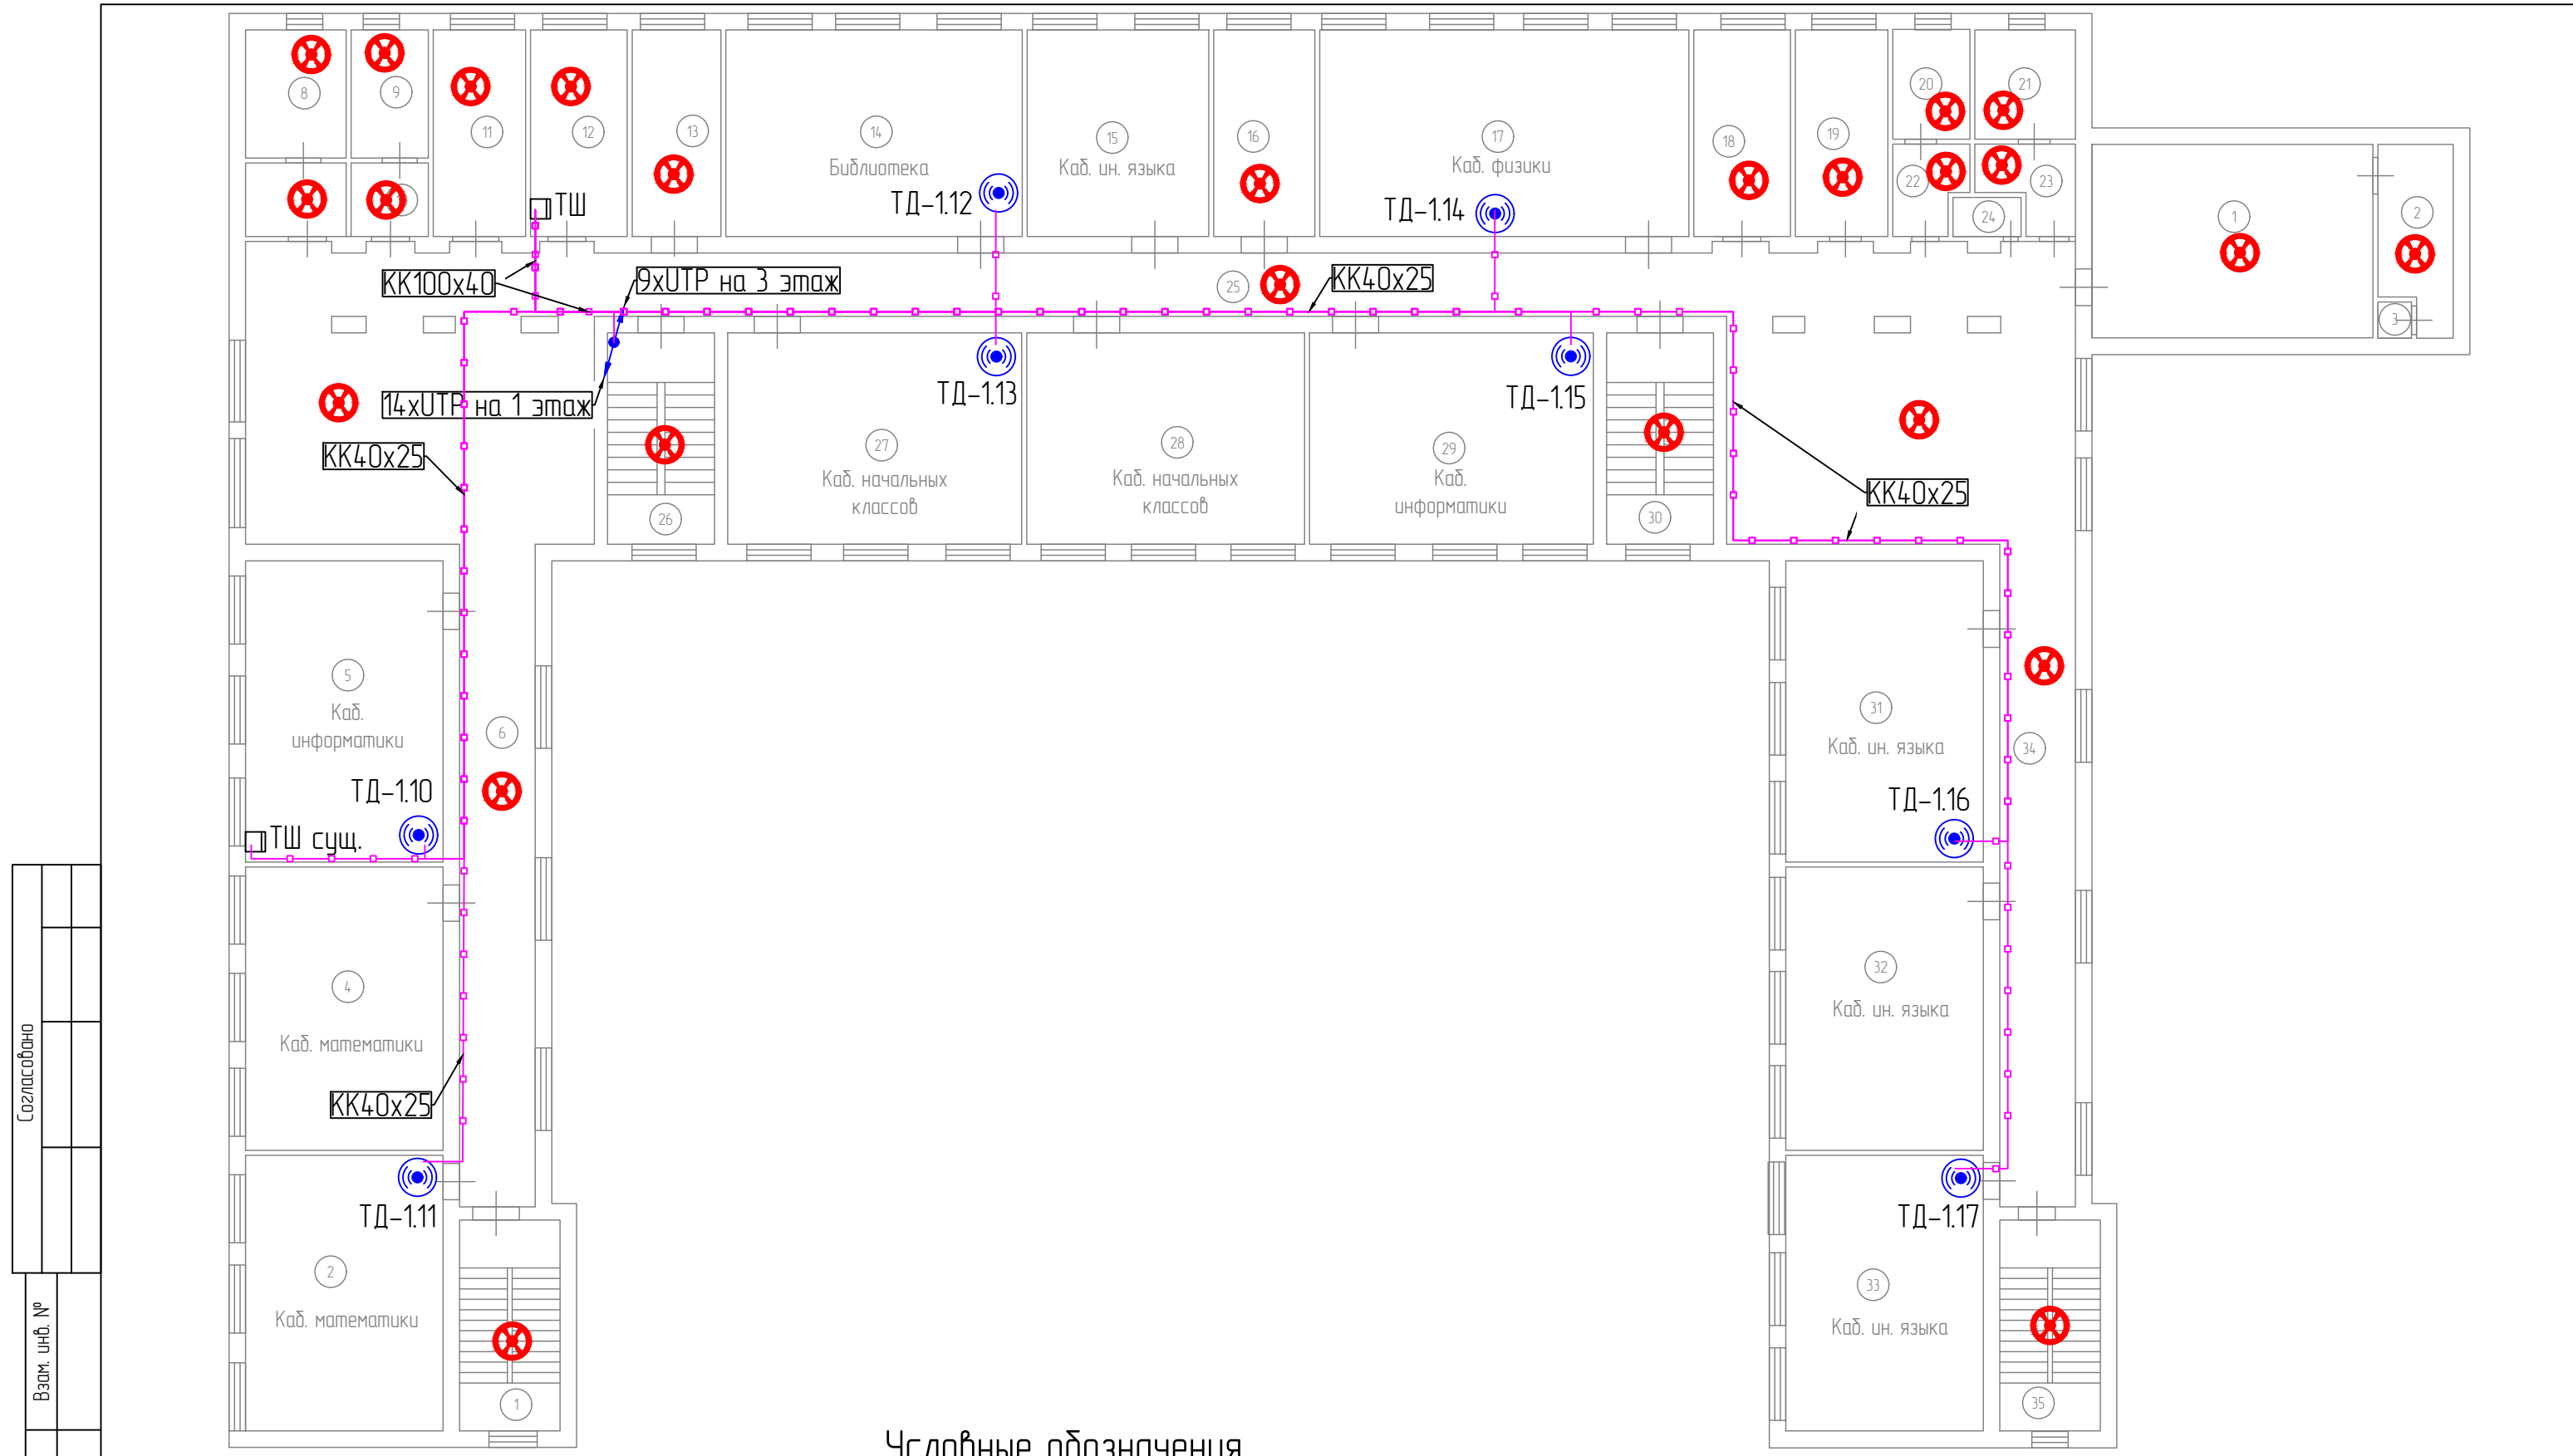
8
9
11
12
13
14
Библиотека
15
Каб. ин. языка
16
17
Каб. физики
18
19
20
21
22
23
24
1
2
3
ТШ
ТД–1.12
ТД–1.14
КК100х40
9хUTP на 3 этаж
25
КК40х25
ТД–1.13
ТД–1.15
14хUTP на 1 этаж
КК40х25
27
Каб. начальных классов
28
Каб. начальных классов
29
Каб. информатики
26
30
КК40х25
5
Каб. информатики
6
ТД–1.10
ТШ сущ.
31
Каб. ин. языка
34
ТД–1.16
4
Каб. математики
КК40х25
32
Каб. ин. языка
ТД–1.11
ТД–1.17
2
Каб. математики
1
33
Каб. ин. языка
35
Согласовано
Взам. инв. №
Условные обозначения